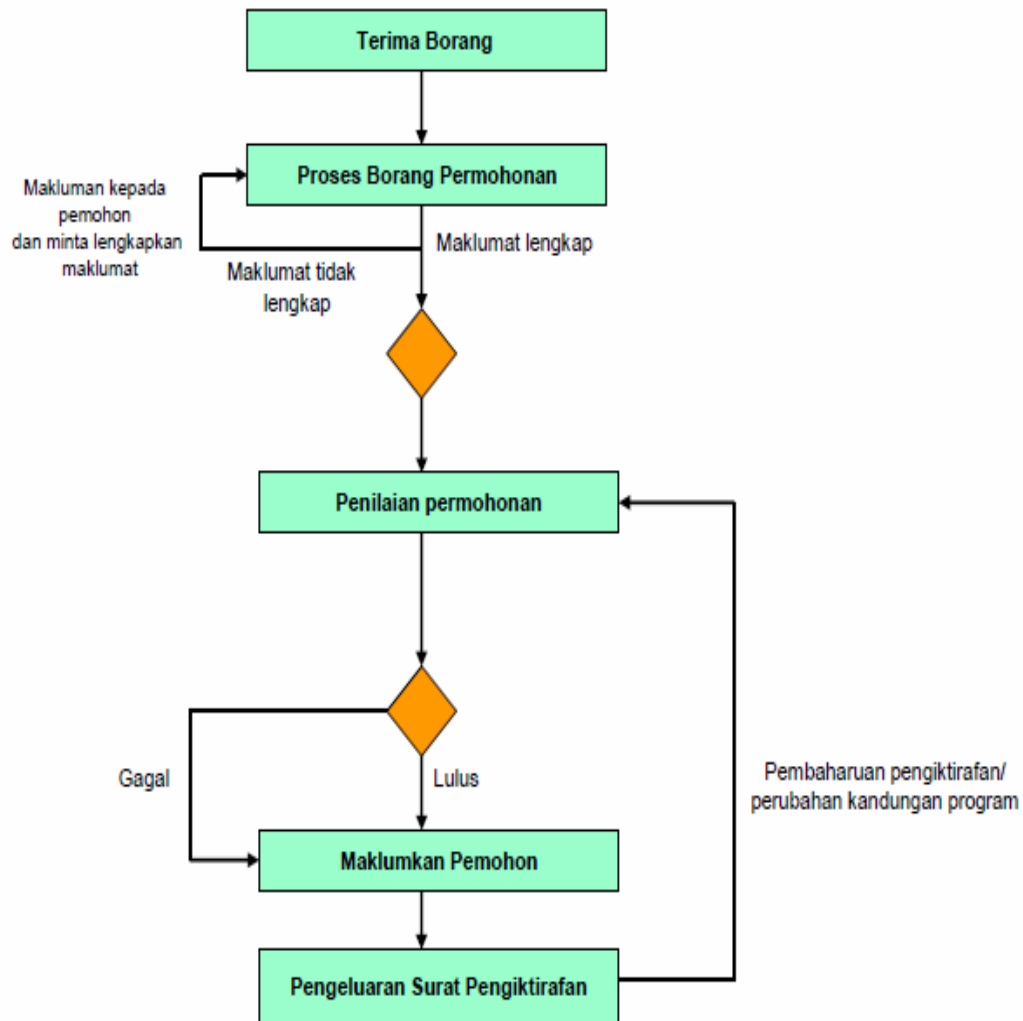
Terima Borang

Makluman kepada pemohon dan minta lengkapkan maklumat

Proses Borang Permohonan

Maklumat lengkap

Maklumat tidak lengkap

Penilaian permohonan

Gagal

Lulus

Pembaharuan pengiktirafan/ perubahan kandungan program

Maklumkan Pemohon

Pengeluaran Surat Pengiktirafan